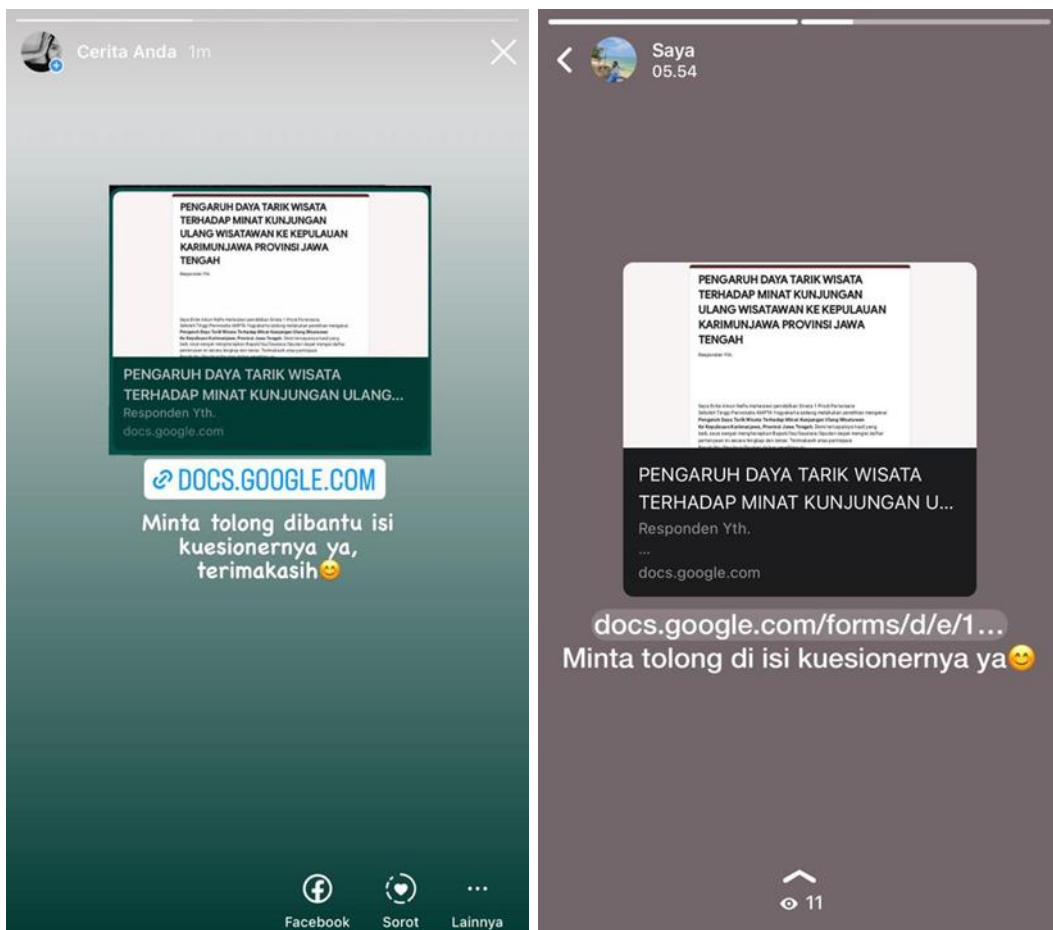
Cerita Anda 1m

PENGARUH DAYA TARIK WISATA TERHADAP MINAT KUNJUNGAN ULANG WISATAWAN KE KEPULAUAN KARIMUNJAWA PROVINSI JAWA TENGAH

Responden Yth.

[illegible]

PENGARUH DAYA TARIK WISATA TERHADAP MINAT KUNJUNGAN ULANG...
Responden Yth.
docs.google.com

DOCS.GOOGLE.COM

Minta tolong dibantu isi kuesionernya ya, terimakasih😊

Facebook Sorot Lainnya

Saya
05.54

PENGARUH DAYA TARIK WISATA TERHADAP MINAT KUNJUNGAN ULANG WISATAWAN KE KEPULAUAN KARIMUNJAWA PROVINSI JAWA TENGAH

Responden Yth.

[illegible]

PENGARUH DAYA TARIK WISATA TERHADAP MINAT KUNJUNGAN U...
Responden Yth.
...
docs.google.com

docs.google.com/forms/d/e/1...
Minta tolong di isi kuesionernya ya😊

11